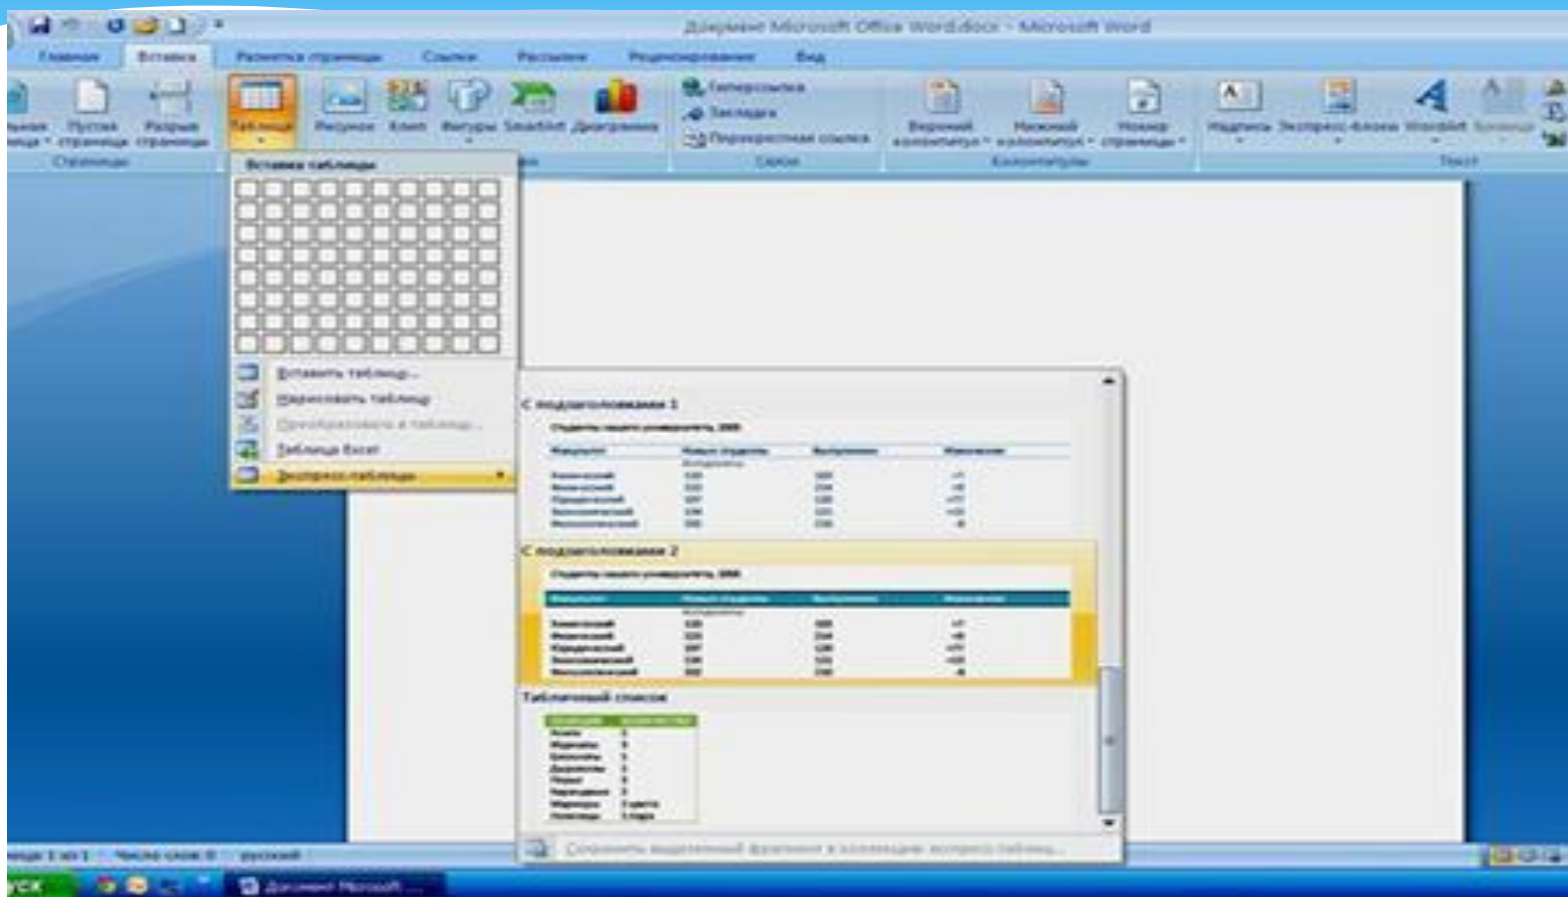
Документ Microsoft Office Word.docx - Microsoft Word

Главная Вставка Разметка страницы Ссылки Рассылки Рецензирование Вид

Титульная страница Пустая страница Разрыв страницы
Страницы

Таблица Рисунок Клип Фигуры SmartArt Диаграмма

Гиперссылка
Закладка
Перекрестная ссылка
Связи

Верхний колонтитул Нижний колонтитул Номер страницы
Колонтитулы

Надпись Экспресс-блоки WordArt Буквица
Текст

Вставка таблицы

Вставить таблицу...
Нарисовать таблицу
Преобразовать в таблицу...
Таблица Excel
Экспресс-таблицы

С подзаголовками 1
Студенты нашего университета, 2005
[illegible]

С подзаголовками 2
Студенты нашего университета, 2005
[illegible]

Табличный список
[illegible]

Сохранить выделенный фрагмент в коллекцию экспресс-таблиц...

Страница: 1 из 1 Число слов: 0 русский

пуск Документ Microsoft ...